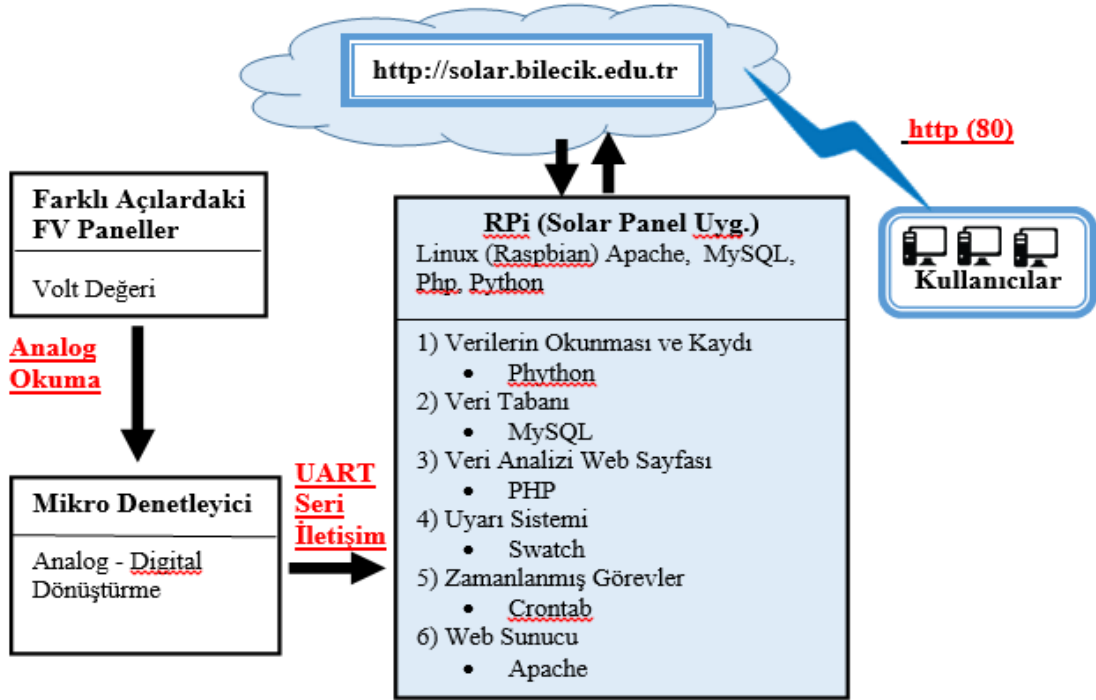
http://solar.bilecik.edu.tr

http (80)

Kullanıcılar

Farklı Açılardaki FV Paneller

Volt Değeri

Analog Okuma

Mikro Denetleyici

Analog - Digital Dönüştürme

UART Seri İletişim

RPi (Solar Panel Uyg.)
Linux (Raspbian) Apache, MySQL, Php, Python

1) Verilerin Okunması ve Kaydı
• Phython
2) Veri Tabanı
• MySQL
3) Veri Analizi Web Sayfası
• PHP
4) Uyarı Sistemi
• Swatch
5) Zamanlanmış Görevler
• Crontab
6) Web Sunucu
• Apache